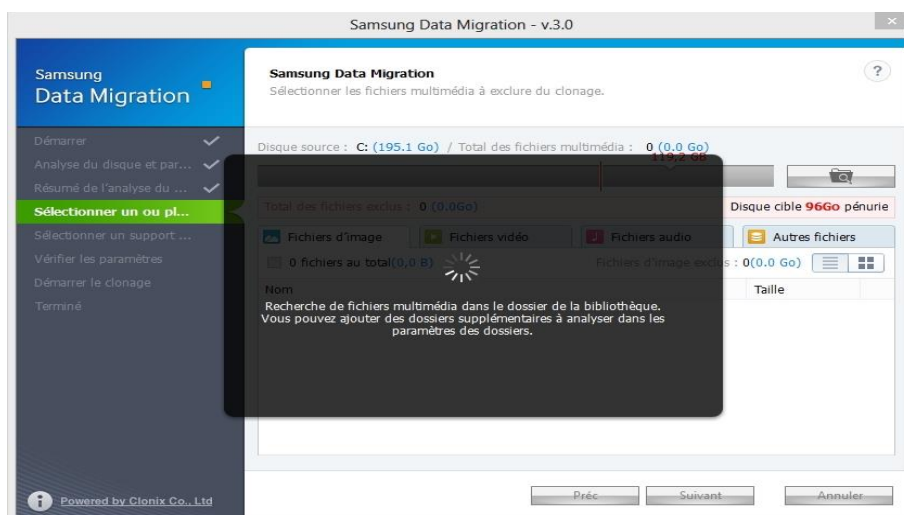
Samsung Data Migration - v.3.0

Samsung
Data Migration

Démarrer
Analyse du disque et par...
Résumé de l'analyse du ...
Sélectionner un ou pl...
Sélectionner un support ...
Vérifier les paramètres
Démarrer le clonage
Terminé

Powered by Clonix Co., Ltd

Samsung Data Migration
Sélectionner les fichiers multimédia à exclure du clonage.

?

Disque source : C: (195.1 Go) / Total des fichiers multimédia : 0 (0.0 Go)
119,2 GB

Total des fichiers exclus : 0 (0.0Go)
Disque cible 96Go pénurie

Fichiers d'image
Fichiers vidéo
Fichiers audio
Autres fichiers

0 fichiers au total(0,0 B)
Fichiers d'image exclus : 0(0.0 Go)

Nom
Taille

Recherche de fichiers multimédia dans le dossier de la bibliothèque.
Vous pouvez ajouter des dossiers supplémentaires à analyser dans les paramètres des dossiers.

Préc
Suivant
Annuler